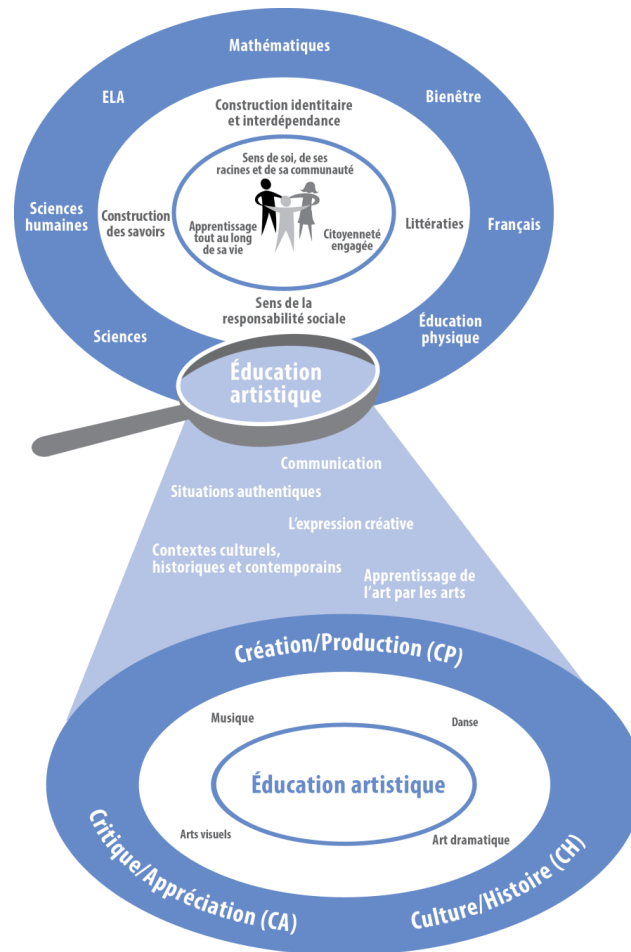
Mathématiques

ELA

Bienêtre

Construction identitaire et interdépendance

Sens de soi, de ses racines et de sa communauté

Sciences humaines

Construction des savoirs

Apprentissage tout au long de sa vie

Citoyenneté engagée

Littératies

Français

Sens de la responsabilité sociale

Sciences

Éducation physique

Éducation artistique

Communication

Situations authentiques

L'expression créative

Contextes culturels, historiques et contemporains

Apprentissage de l'art par les arts

Création/Production (CP)

Musique

Danse

Éducation artistique

Arts visuels

Art dramatique

Critique/Appréciation (CA)

Culture/Histoire (CH)